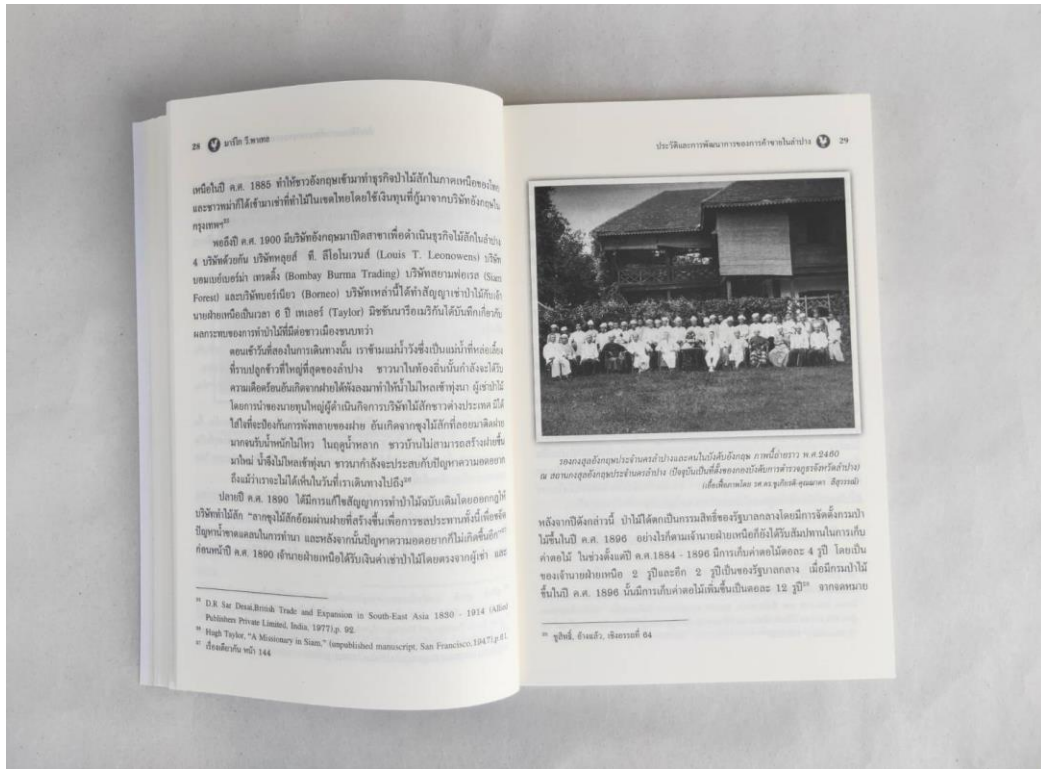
28 มาลัย วิทยสาร

เหนือในปี ค.ศ. 1885 ทำให้ชาวอังกฤษเข้ามาทำธุรกิจป่าไม้สักในภาคเหนือของไทย และชาวพม่าก็ได้เข้ามาเช่าที่ทำไม้ในเขตไทยโดยใช้เงินทุนที่กู้มาจากบริษัทอังกฤษใน กรุงเทพฯ

พอถึงปี ค.ศ. 1900 มีบริษัทอังกฤษมาเปิดสาขาเพื่อดำเนินธุรกิจไม้สักในลำปาง 4 บริษัทด้วยกัน บริษัทหลุยส์ ที. ลีโอโนเวนส์ (Louis T. Leonowens) บริษัทบอมเบย์เบอร์ม่า เทรดดิ้ง (Bombay Burma Trading) บริษัทสยามฟอเรส (Siam Forest) และบริษัทบอร์เนียว (Borneo) บริษัทเหล่านี้ได้ทำสัญญาเช่าป่าไม้กับเจ้านายฝ่ายเหนือเป็นเวลา 6 ปี เทเลอร์ (Taylor) มิชชันนารีอเมริกันได้บันทึกเกี่ยวกับผลกระทบของการทำป่าไม้ที่มีต่อชาวเมืองชนบทว่า

ตอนเช้าวันที่สองในการเดินทางนั้น เราข้ามแม่น้ำวังซึ่งเป็นแม่น้ำที่หล่อเลี้ยงที่ราบปลูกข้าวที่ใหญ่ที่สุดของลำปาง ชาวนาในท้องถิ่นนั้นกำลังอะไรกับความเดือดร้อนอันเกิดจากฝ่ายได้ฟังลงมาทำให้น้ำไม่ไหลเข้าทุ่งนา ผู้เช่าป่าไม้โดยการนำของนายทุนใหญ่ผู้ดำเนินกิจการบริษัทไม้สักชาวต่างประเทศ มิได้ใส่ใจที่จะป้องกันการพังทลายของฝาย อันเกิดจากซุงไม้สักที่ลอยมาติดฝายมากจนรับน้ำหนักไม่ไหว ในฤดูน้ำหลาก ชาวบ้านไม่สามารถสร้างฝายขึ้นมาใหม่ น้ำจึงไม่ไหลเข้าทุ่งนา ชาวนากำลังประสบกับปัญหาความอดอยากถึงแม้ว่าเราจะไม่ได้เห็นในวันที่เราเดินทางไปถึง

ปลายปี ค.ศ. 1890 ได้มีการแก้ไขสัญญาการทำป่าไม้ฉบับเดิมโดยออกกฎให้บริษัททำไม้สัก "ลากซุงไม้สักอ้อมผ่านฝายที่สร้างขึ้นเพื่อการชลประทานตั้งนี้เพื่อขจัดปัญหาน้ำขาดแคลนในการทำนา และหลังจากนั้นปัญหาความอดอยากก็ไม่เกิดขึ้นอีก" ก่อนหน้าปี ค.ศ. 1890 เจ้านายฝ่ายเหนือได้รับเงินค่าเช่าป่าไม้โดยตรงจากผู้เช่า และ

D.R. Sar Desai,British Trade and Expansion in South-East Asia 1830 - 1914 (Allied Publishers Private Limited, India, 1977),p. 92.
Hugh Taylor, "A Missionary in Siam," (unpublished manuscript, San Francisco,1947),p.61.
เรื่องเดียวกัน หน้า 144

ประวัติและการพัฒนาการของการค้าขายในลำปาง 29

รองกงสุลอังกฤษประจำนครลำปางและคนในบังคับอังกฤษ ภาพนี้ถ่ายราว พ.ศ.2460 ณ สถานกงสุลอังกฤษประจำนครลำปาง (ปัจจุบันเป็นที่ตั้งของกองบังคับการตำรวจภูธรจังหวัดลำปาง) (เอื้อเฟื้อภาพโดย รศ.ดร.ชูเกียรติ-คุณผกา ลีสุวรรณ)

หลังจากปีดังกล่าวนี้ ป่าไม้ได้ตกเป็นกรรมสิทธิ์ของรัฐบาลกลางโดยมีการจัดตั้งกรมป่าไม้ขึ้นในปี ค.ศ. 1896 อย่างไรก็ตามเจ้านายฝ่ายเหนือก็ยังได้รับส่วนแบ่งในการเก็บค่าตอไม้ ในช่วงตั้งแต่ปี ค.ศ.1884 - 1896 มีการเก็บค่าตอไม้ตอละ 4 รูปี โดยเป็นของเจ้านายฝ่ายเหนือ 2 รูปีและอีก 2 รูปีเป็นของรัฐบาลกลาง เมื่อมีกรมป่าไม้ขึ้นในปี ค.ศ. 1896 นั้นมีการเก็บค่าตอไม้เพิ่มขึ้นเป็นตอละ 12 รูปี จากจดหมาย

ชูสิทธิ์, อ้างแล้ว, เชิงอรรถที่ 64